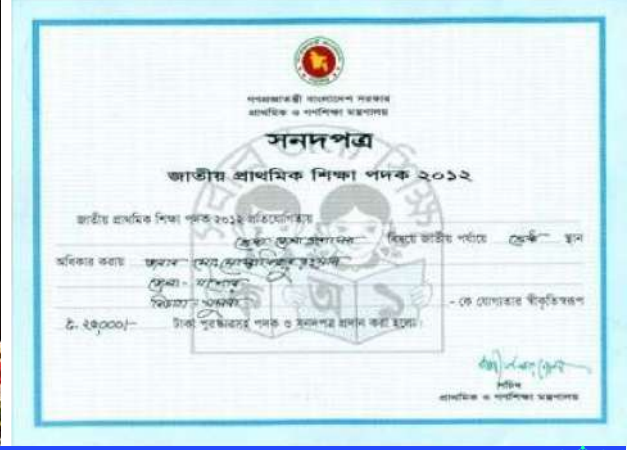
গণপ্রজাতন্ত্রী বাংলাদেশ সরকার
প্রাথমিক ও গণশিক্ষা মন্ত্রণালয়

সনদপত্র

জাতীয় প্রাথমিক শিক্ষা পদক ২০১২

জাতীয় প্রাথমিক শিক্ষা পদক ২০১২ প্রতিযোগিতায় শ্রেষ্ঠ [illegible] বিষয়ে জাতীয় পর্যায়ে শ্রেষ্ঠ স্থান অধিকার করায় জনাব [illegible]
জেলা- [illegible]
বিভাগ- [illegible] - কে যোগ্যতার স্বীকৃতিস্বরূপ
৳. ২৫০০০/- টাকা পুরস্কারসহ পদক ও সনদপত্র প্রদান করা হলো।

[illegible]
সচিব
প্রাথমিক ও গণশিক্ষা মন্ত্রণালয়